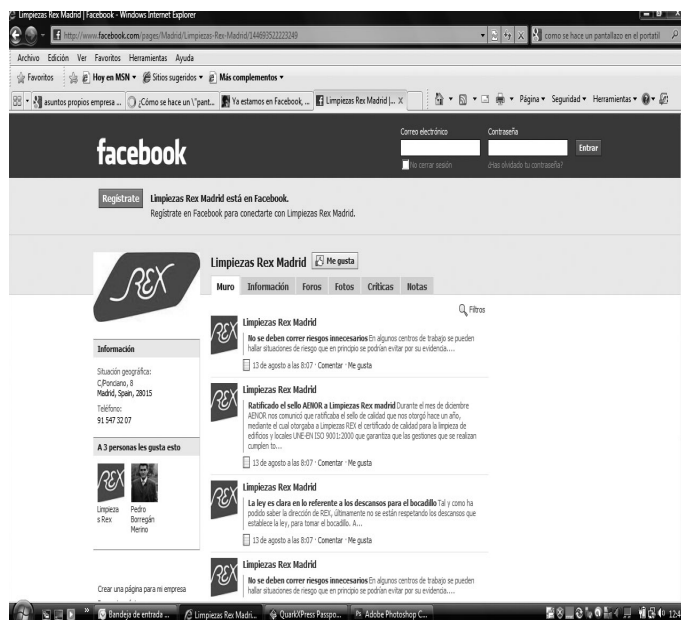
Limpiezas Rex Madrid | Facebook - Windows Internet Explorer

http://www.facebook.com/pages/Madrid/Limpiezas-Rex-Madrid/144693522223249

como se hace un pantallazo en el portatil

Archivo Edición Ver Favoritos Herramientas Ayuda

Favoritos Hoy en MSN Sitios sugeridos Más complementos

asuntos propios empresa ... ¿Cómo se hace un \"pant... Ya estamos en Facebook, ... Limpiezas Rex Madrid | ... X

Página Seguridad Herramientas

facebook

Correo electrónico Contraseña

Entrar

No cerrar sesión ¿Has olvidado tu contraseña?

Regístrate Limpiezas Rex Madrid está en Facebook.
Regístrate en Facebook para conectarte con Limpiezas Rex Madrid.

REX

Limpiezas Rex Madrid Me gusta

Muro Información Foros Fotos Críticas Notas

Filtros

Limpiezas Rex Madrid
No se deben correr riesgos innecesarios En algunos centros de trabajo se pueden hallar situaciones de riesgo que en principio se podrían evitar por su evidencia....
13 de agosto a las 8:07 · Comentar · Me gusta

Información

Situación geográfica:
C/Ponciano, 8
Madrid, Spain, 28015

Teléfono:
91 547 32 07

A 3 personas les gusta esto

Limpiezas Rex
Pedro Borregán Merino

Limpiezas Rex Madrid
Ratificado el sello AENOR a Limpiezas Rex madrid Durante el mes de diciembre AENOR nos comunicó que ratificaba el sello de calidad que nos otorgó hace un año, mediante el cual otorgaba a Limpiezas REX el certificado de calidad para la limpieza de edificios y locales UNE-EN ISO 9001:2000 que garantiza que las gestiones que se realizan cumplen to...
13 de agosto a las 8:07 · Comentar · Me gusta

Limpiezas Rex Madrid
La ley es clara en lo referente a los descansos para el bocadillo Tal y como ha podido saber la dirección de REX, últimamente no se están respetando los descansos que establece la ley, para tomar el bocadillo. A...
13 de agosto a las 8:07 · Comentar · Me gusta

Crear una página para mi empresa

Limpiezas Rex Madrid
No se deben correr riesgos innecesarios En algunos centros de trabajo se pueden hallar situaciones de riesgo que en principio se podrían evitar por su evidencia....

Bandeja de entrada ... Limpiezas Rex Madri... QuarkXPress Passpo... Adobe Photoshop C...